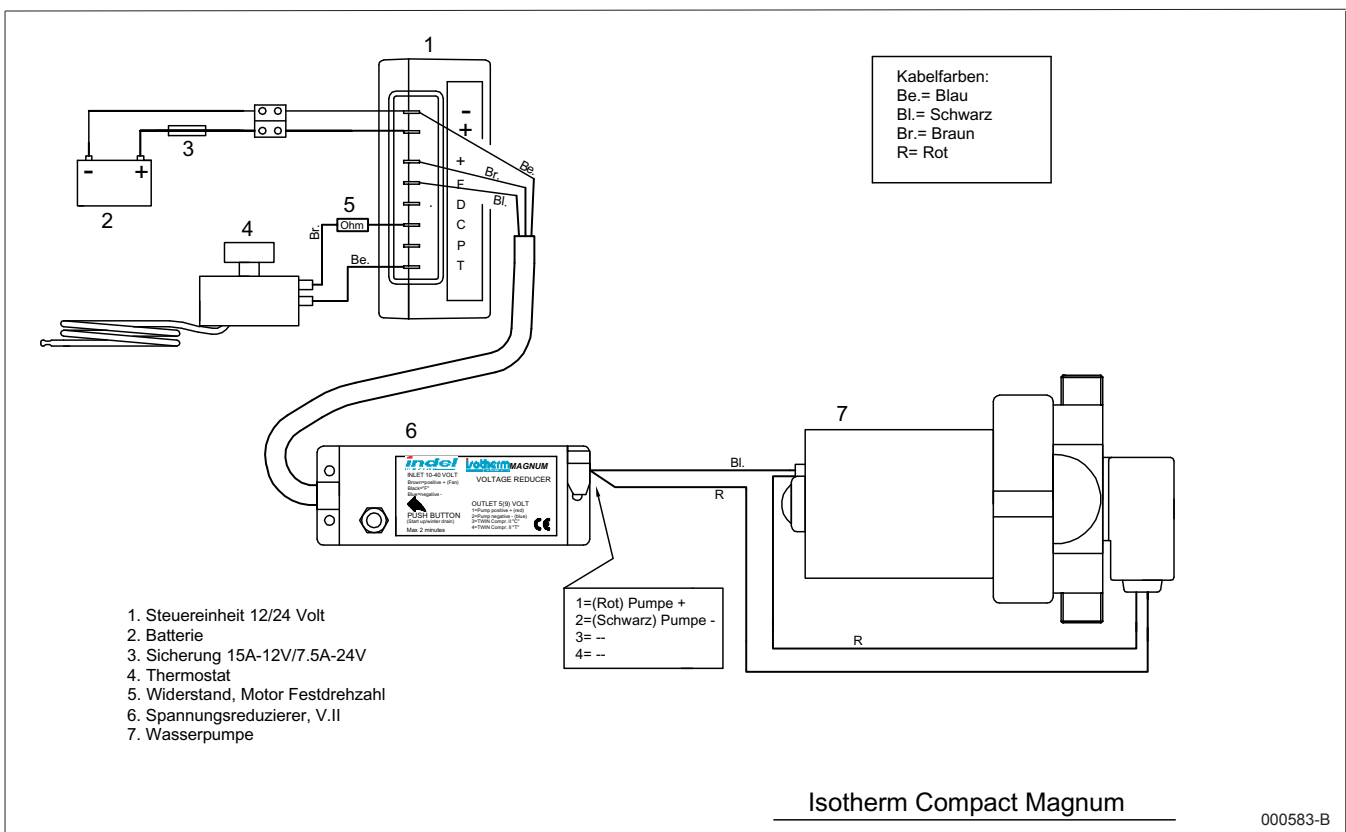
1

Kabelfarben:
Be.= Blau
Bl.= Schwarz
Br.= Braun
R= Rot

-
+
+
F
D
C
P
T
Be
Br.
Bl.

3
-
+
2

5
Ohm
4
Br.
Be.

6
indel
isotherm MAGNUM
INLET 10-40 VOLT
Brown=positive + (Fan)
Black="F"
Blue=negative -
VOLTAGE REDUCER
OUTLET 5(9) VOLT
1=Pump positive + (red)
2=Pump negative - (blue)
3=TWIN Compr. II "C"
4=TWIN Compr. II "T"
PUSH BUTTON
(Start up/winter drain)
Max 2 minutes
CE

7
Bl.
R
R

1=(Rot) Pumpe +
2=(Schwarz) Pumpe -
3= --
4= --

1. Steuereinheit 12/24 Volt
2. Batterie
3. Sicherung 15A-12V/7.5A-24V
4. Thermostat
5. Widerstand, Motor Festdrehzahl
6. Spannungsreduzierer, V.II
7. Wasserpumpe

Isotherm Compact Magnum

000583-B